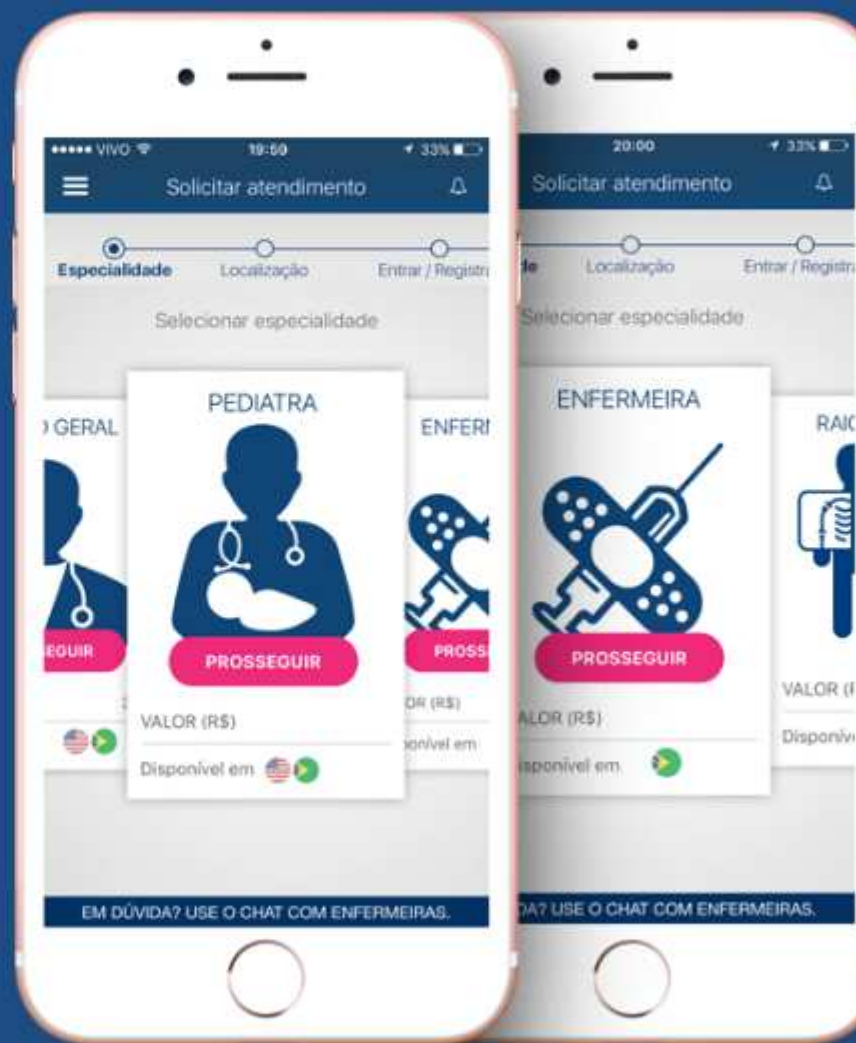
••••• VIVO 19:59 33%

Solicitar atendimento

Especialidade Localização Entrar / Registr

Selecionar especialidade

GERAL

EGUIR

PEDIATRA

PROSSEGUIR

VALOR (R$)

Disponível em

ENFER

PROSS

OR (R$)

ponível em

EM DÚVIDA? USE O CHAT COM ENFERMEIRAS.

20:00 33%

Solicitar atendimento

de Localização Entrar / Registr

Selecionar especialidade

ENFERMEIRA

PROSSEGUIR

ALOR (R$)

sponível em

RAIO

VALOR (R

Disponív

DA? USE O CHAT COM ENFERMEIRAS.